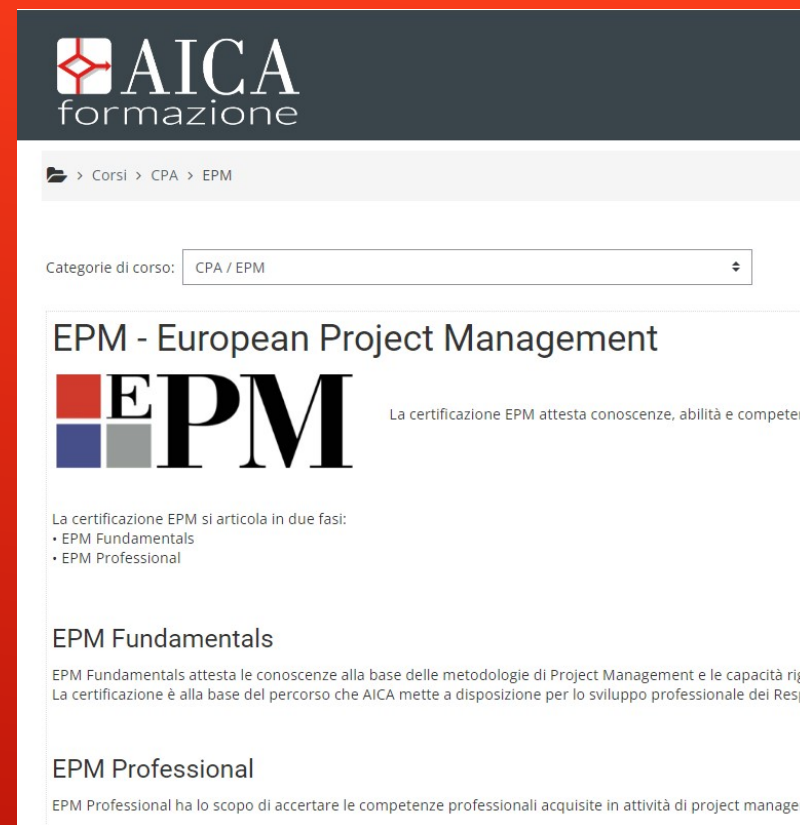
AICA formazione

> Corsi > CPA > EPM

Categorie di corso: CPA / EPM

EPM - European Project Management

EPM

La certificazione EPM attesta conoscenze, abilità e competer

La certificazione EPM si articola in due fasi:
• EPM Fundamentals
• EPM Professional

EPM Fundamentals

EPM Fundamentals attesta le conoscenze alla base delle metodologie di Project Management e le capacità rig
La certificazione è alla base del percorso che AICA mette a disposizione per lo sviluppo professionale dei Resp

EPM Professional

EPM Professional ha lo scopo di accertare le competenze professionali acquisite in attività di project manage